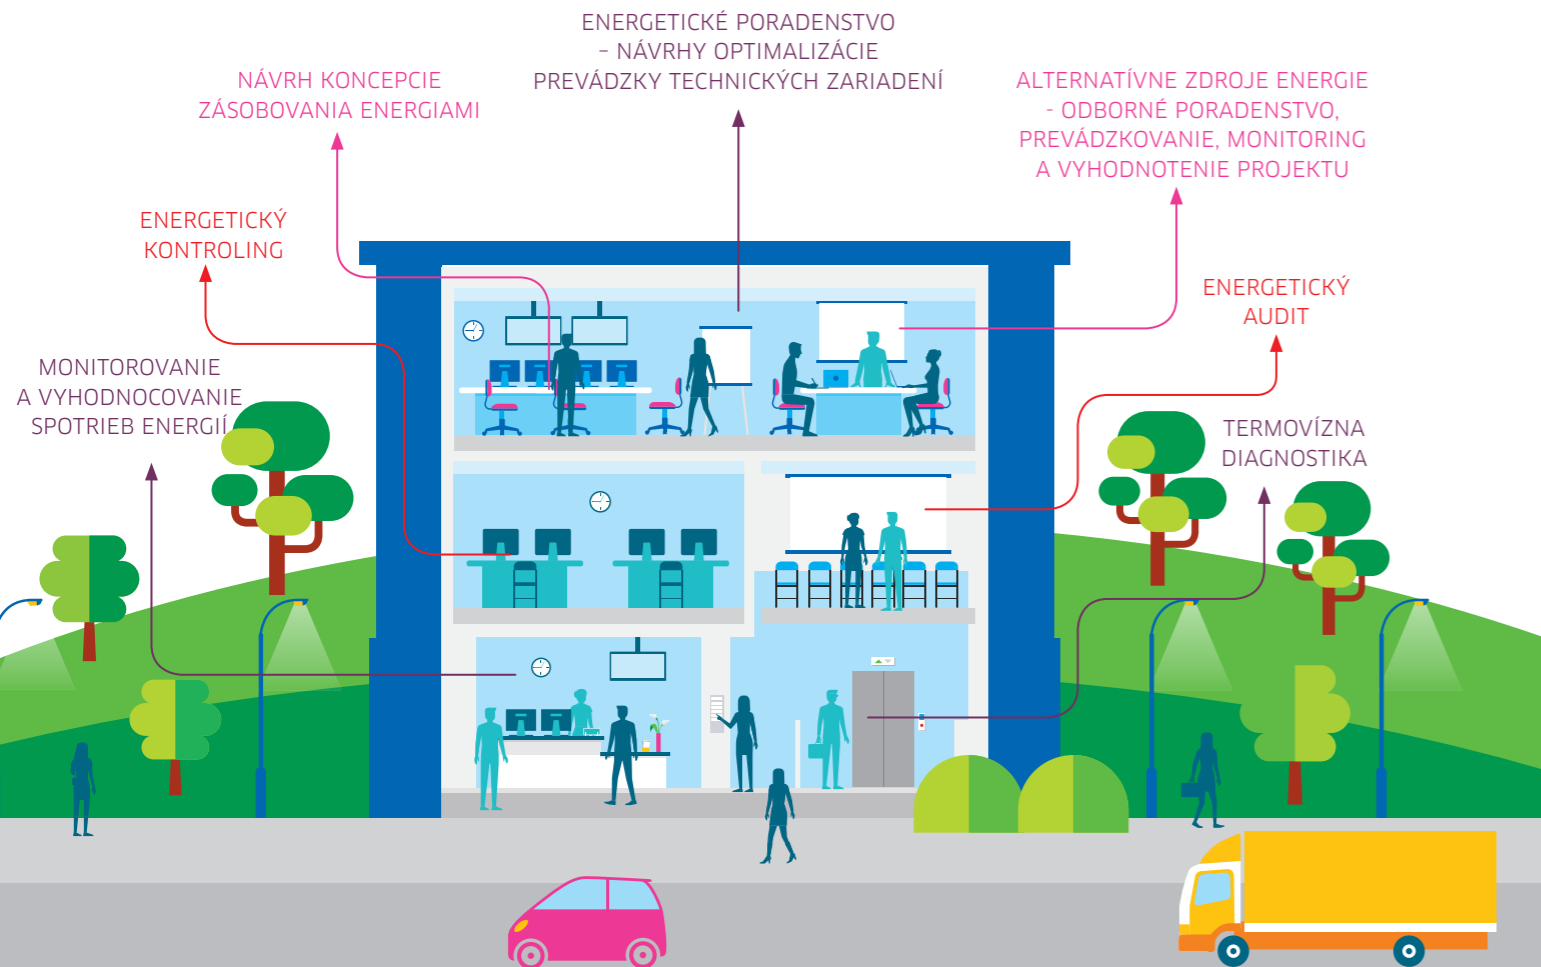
ENERGETICKÉ PORADENSTVO – NÁVRHY OPTIMALIZÁCIE PREVÁDZKY TECHNICKÝCH ZARIADENÍ

NÁVRH KONCEPCIE ZÁSOBOVANIA ENERGIAMI

ALTERNATÍVNE ZDROJE ENERGIE – ODBORNÉ PORADENSTVO, PREVÁDZKOVANIE, MONITORING A VYHODNOTENIE PROJEKTU

ENERGETICKÝ KONTROLING

ENERGETICKÝ AUDIT

MONITOROVANIE A VYHODNOCOVANIE SPOTRIEB ENERGIÍ

TERMOVÍZNA DIAGNOSTIKA